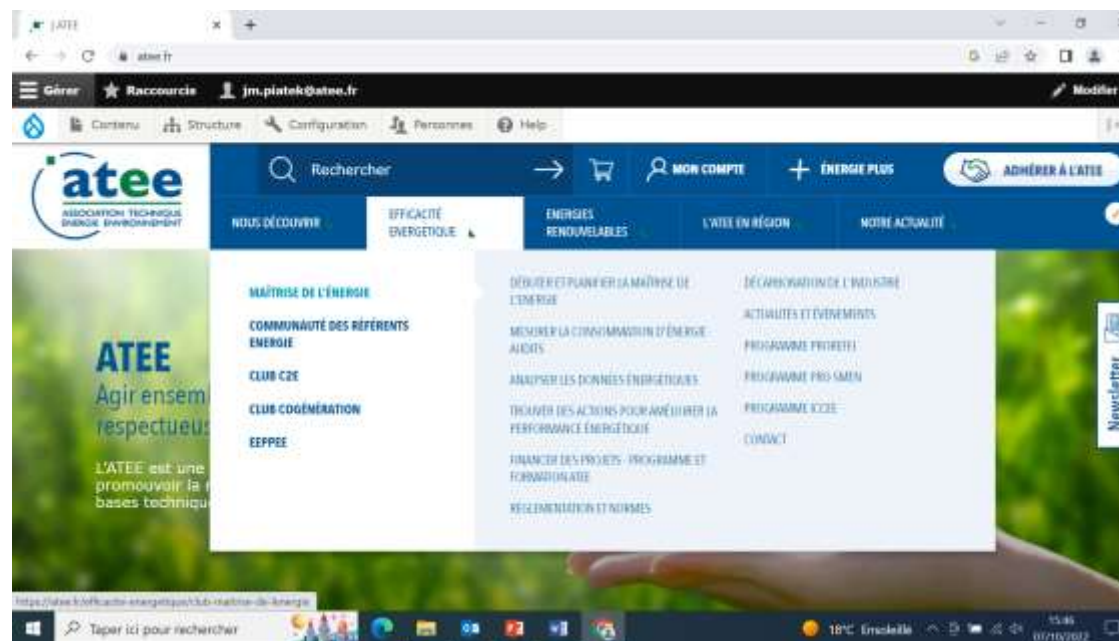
ATEE
atee.fr

Gérer Raccourcis jm.piatek@atee.fr Modifier

Contenu Structure Configuration Personnes Help

atee
ASSOCIATION TECHNIQUE ÉNERGIE ENVIRONNEMENT

Rechercher
MON COMPTE
ÉNERGIE PLUS
ADHÉRER À L'ATEE

NOUS DÉCOUVRIR
EFFICACITÉ ÉNERGÉTIQUE
ÉNERGIES RENOUVELABLES
L'ATEE EN RÉGION
NOTRE ACTUALITÉ

MAÎTRISE DE L'ÉNERGIE
COMMUNAUTÉ DES RÉFÉRENTS ÉNERGIE
CLUB C2E
CLUB COGÉNÉRATION
EEPPEE

DÉBUTER ET PLANIFIER LA MAÎTRISE DE L'ÉNERGIE
MESURER LA CONSOMMATION D'ÉNERGIE AUDITS
ANALYSER LES DONNÉES ÉNERGÉTIQUES
TROUVER DES ACTIONS POUR AMÉLIORER LA PERFORMANCE ÉNERGÉTIQUE
FINANCER DES PROJETS - PROGRAMME ET FORMATION ATEE
RÉGLEMENTATION ET NORMES

DÉCARBONATION DE L'INDUSTRIE
ACTUALITÉS ET ÉVÉNEMENTS
PROGRAMME PROREFEI
PROGRAMME PRO SMEN
PROGRAMME ICCEE
CONTACT

ATEE
Agir ensem
respectueu

L'ATEE est une
promouvoir la
bases techniqu

Newsletter

https://atee.fr/efficacite-energetique/club-maitrise-de-lenergie

Taper ici pour rechercher
18°C Ensoleillé 15:46 07/10/2022